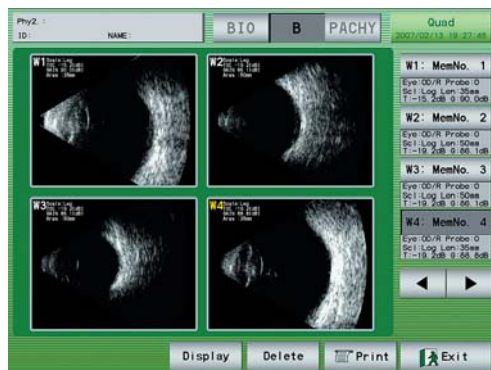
Phy2. :
ID: NAME:

BIO B PACHY

Quad
2007/02/13 19:27:48

W1 Scale Log
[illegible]
Area 35mm

W2 Scale Log
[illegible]
Area 50mm

W3 Scale Log
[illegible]
Area 50mm

W4 Scale Log
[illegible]
Area 35mm

W1: MemNo. 1
Eye:OD/R Probe:O
Scl:Log Len:35mm
T:-15.2dB G:90.0dB

W2: MemNo. 2
Eye:OD/R Probe:O
Scl:Log Len:50mm
T:-19.2dB G:86.1dB

W3: MemNo. 3
Eye:OD/R Probe:O
Scl:Log Len:50mm
T:-19.2dB G:86.1dB

W4: MemNo. 4
Eye:OD/R Probe:O
Scl:Log Len:35mm
T:-19.2dB G:88.8dB

Display Delete Print Exit